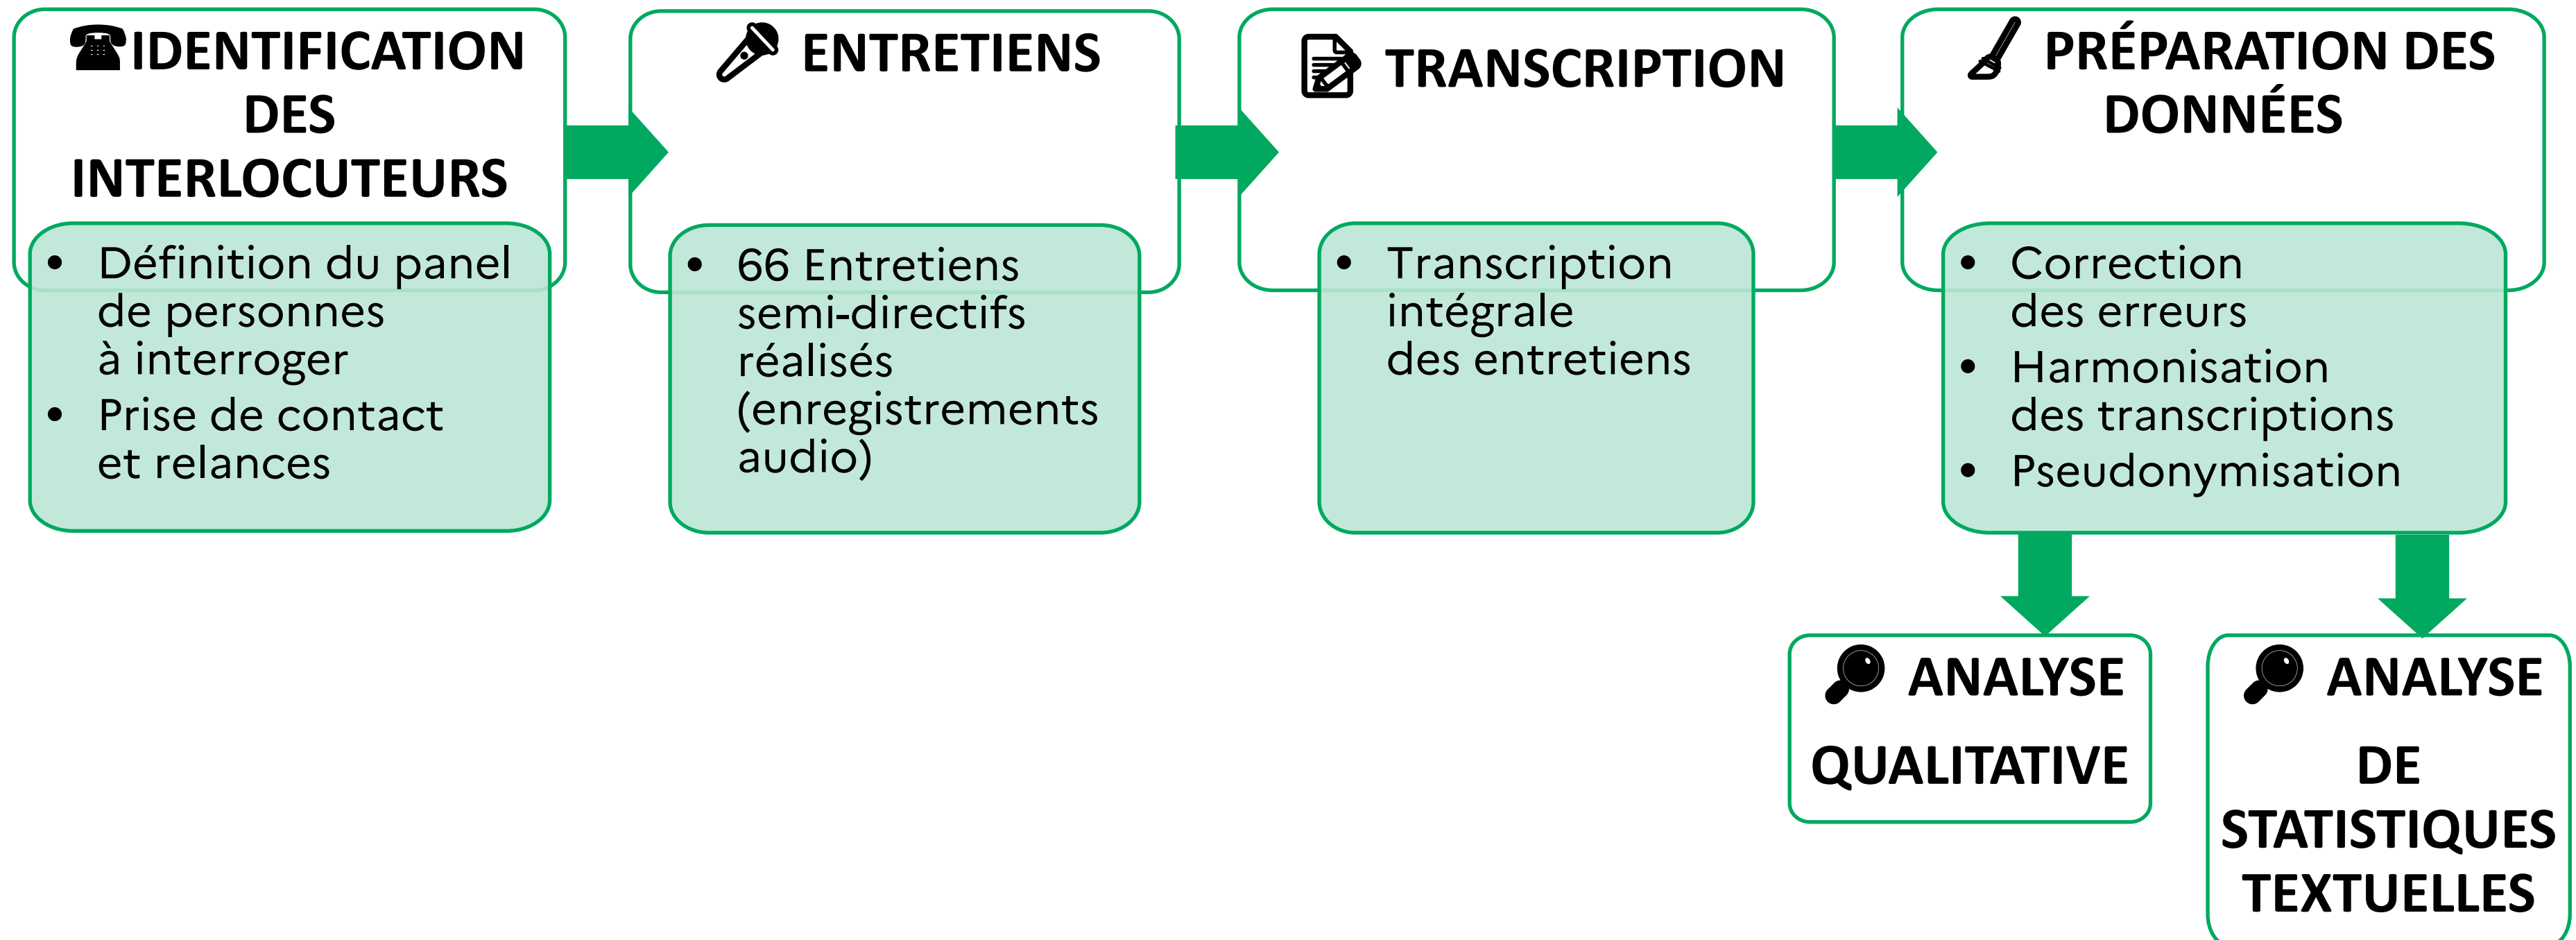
IDENTIFICATION DES INTERLOCUTEURS

- Définition du panel de personnes à interroger
- Prise de contact et relances

ENTRETIENS

- 66 Entretiens semi-directifs réalisés (enregistrements audio)

TRANSCRIPTION

- Transcription intégrale des entretiens

PRÉPARATION DES DONNÉES

- Correction des erreurs
- Harmonisation des transcriptions
- Pseudonymisation

ANALYSE QUALITATIVE

ANALYSE DE STATISTIQUES TEXTUELLES